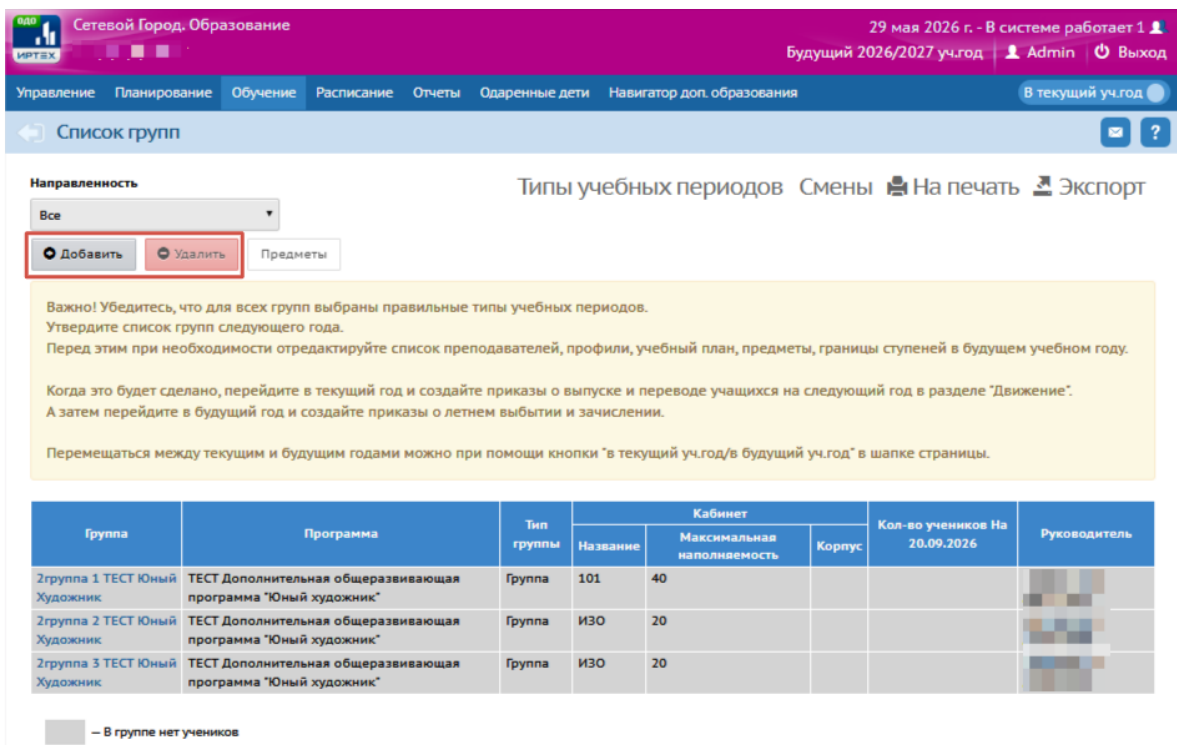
ОДО
ИРТЕХ
Сетевой Город. Образование
29 мая 2026 г. - В системе работает 1
Будущий 2026/2027 уч.год | Admin | Выход

Управление Планирование Обучение Расписание Отчеты Одаренные дети Навигатор доп. образования
В текущий уч.год

Список групп

Направленность
Все

Типы учебных периодов Смены На печать Экспорт

Добавить Удалить Предметы

Важно! Убедитесь, что для всех групп выбраны правильные типы учебных периодов.
Утвердите список групп следующего года.
Перед этим при необходимости отредактируйте список преподавателей, профили, учебный план, предметы, границы ступеней в будущем учебном году.

Когда это будет сделано, перейдите в текущий год и создайте приказы о выпуске и переводе учащихся на следующий год в разделе "Движение".
А затем перейдите в будущий год и создайте приказы о летнем выбытии и зачислении.

Перемещаться между текущим и будущим годами можно при помощи кнопки "в текущий уч.год/в будущий уч.год" в шапке страницы.

| Группа | Программа | Тип группы | Кабинет: Название | Кабинет: Максимальная наполняемость | Кабинет: Корпус | Кол-во учеников На 20.09.2026 | Руководитель |
|---|---|---|---|---|---|---|---|
| 2группа 1 ТЕСТ Юный Художник | ТЕСТ Дополнительная общеразвивающая программа "Юный художник" | Группа | 101 | 40 | | | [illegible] |
| 2группа 2 ТЕСТ Юный Художник | ТЕСТ Дополнительная общеразвивающая программа "Юный художник" | Группа | ИЗО | 20 | | | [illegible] |
| 2группа 3 ТЕСТ Юный Художник | ТЕСТ Дополнительная общеразвивающая программа "Юный художник" | Группа | ИЗО | 20 | | | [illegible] |

– В группе нет учеников